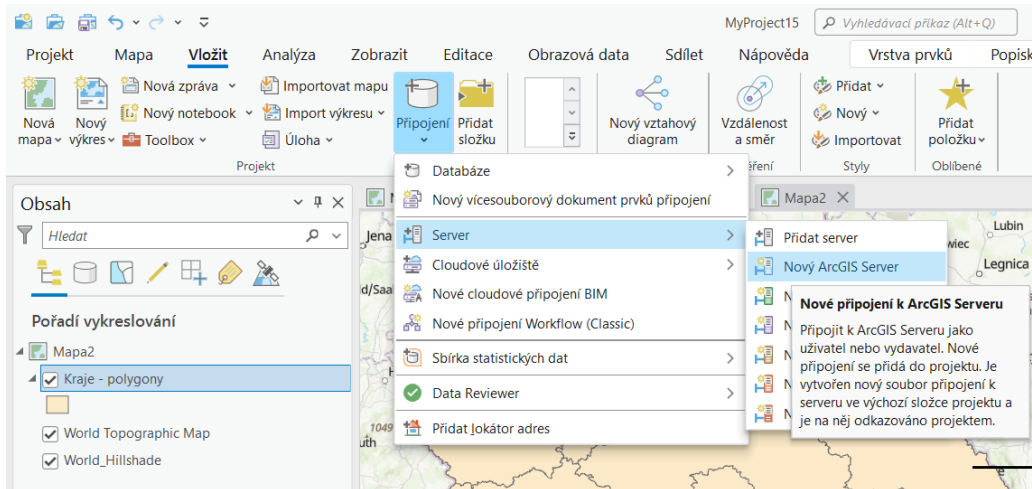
MyProject15
Vyhledávací příkaz (Alt+Q)

Projekt Mapa Vložit Analýza Zobrazit Editace Obrazová data Sdílet Nápověda Vrstva prvků Popisk

Nová mapa
Nový výkres
Nová zpráva
Nový notebook
Toolbox
Importovat mapu
Import výkresu
Úloha
Projekt
Připojení
Přidat složku
Nový vztahový diagram
Vzdálenost a směr
ěření
Přidat
Nový
Importovat
Styly
Přidat položku
Oblíbené

Obsah
Hledat
Pořadí vykreslování
Mapa2
Kraje - polygony
World Topographic Map
World_Hillshade

Databáze
Nový vícesouborový dokument prvků připojení
Server
Cloudové úložiště
Nové cloudové připojení BIM
Nové připojení Workflow (Classic)
Sbírka statistických dat
Data Reviewer
Přidat lokátor adres

Mapa2
Přidat server
Nový ArcGIS Server

Nové připojení k ArcGIS Serveru
Připojit k ArcGIS Serveru jako uživatel nebo vydavatel. Nové připojení se přidá do projektu. Je vytvořen nový soubor připojení k serveru ve výchozí složce projektu a je na něj odkazováno projektem.

Jena
d/Saa
uth
Lubin
wiec
Legnica